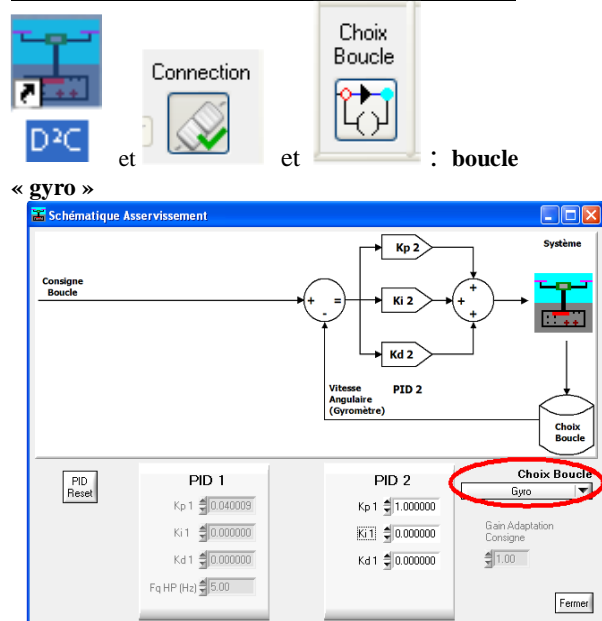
D²C et Connection et Choix Boucle : boucle « gyro »

Schématique Asservissement

Système

Consigne Boucle

Kp 2

Ki 2

Kd 2

+ =

-

+

+

+

Vitesse Angulaire (Gyromètre)

PID 2

Choix Boucle

PID Reset

PID 1

Kp 1 0.040009

Ki 1 0.000000

Kd 1 0.000000

Fq HP (Hz) 5.00

PID 2

Kp 1 1.000000

Ki 1 0.000000

Kd 1 0.000000

Choix Boucle

Gyro

Gain Adaptation Consigne

1.00

Fermer